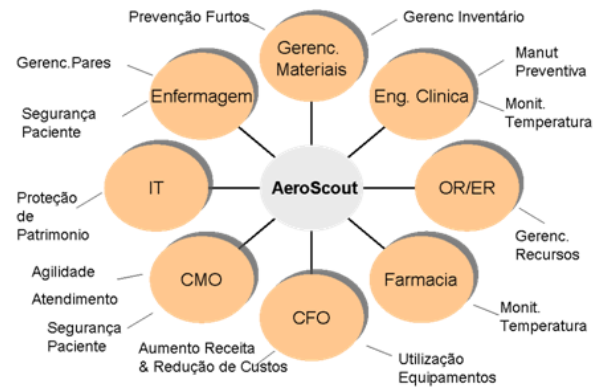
Prevenção Furtos

Gerenc. Materiais

Gerenc Inventário

Gerenc.Pares

Enfermagem

Segurança Paciente

Eng. Clinica

Manut Preventiva

Monit. Temperatura

Proteção de Patrimonio

IT

AeroScout

OR/ER

Gerenc. Recursos

Agilidade

Atendimento

CMO

Segurança Paciente

Farmacia

Monit. Temperatura

CFO

Aumento Receita & Redução de Custos

Utilização Equipamentos